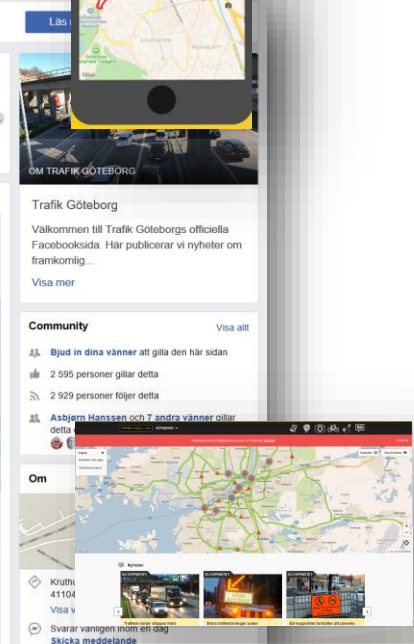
Läs

OM TRAFIK GÖTEBORG

Trafik Göteborg

Välkommen till Trafik Göteborgs officiella Facebooksida. Här publicerar vi nyheter om framkomlig...

Visa mer

Community

Visa allt

Bjud in dina vänner att gilla den här sidan

2 595 personer gillar detta

2 929 personer följer detta

Asbjørn Hanssen och 7 andra vänner gillar detta

Om

Kruthu

41104

Visa v

Svarar vanligen inom en dag

Skicka meddelande

Nyheter